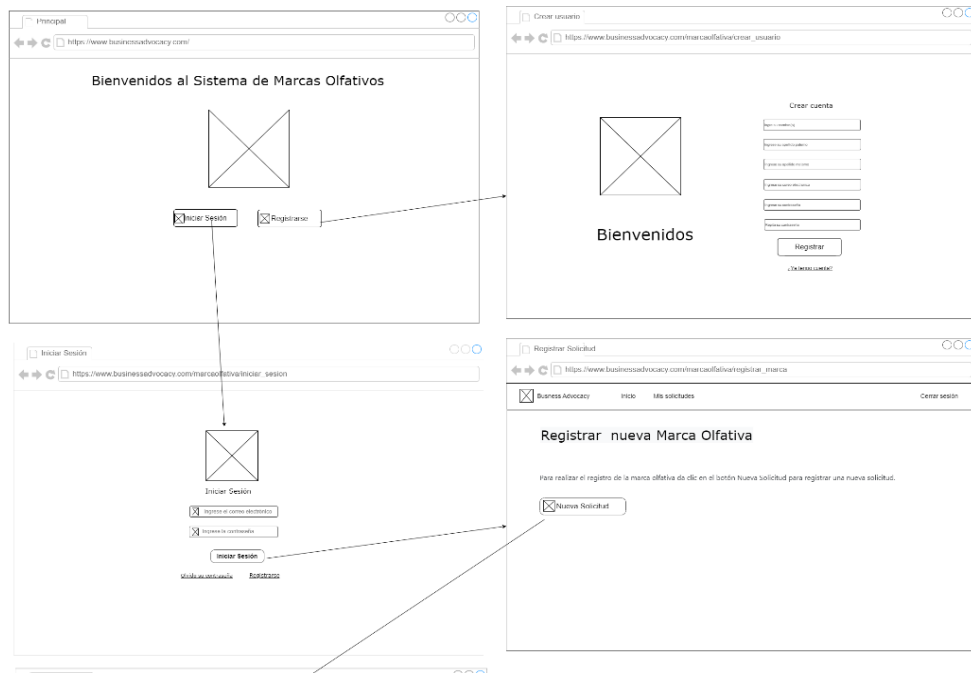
Principal

https://www.businessadvocacy.com/

Bienvenidos al Sistema de Marcas Olfativos

Iniciar Sesión

Registrarse

Crear usuario

https://www.businessadvocacy.com/marcaolfativa/crear_usuario

Crear cuenta

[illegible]

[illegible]

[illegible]

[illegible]

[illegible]

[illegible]

Bienvenidos

Registrar

¿Ya tienes cuenta?

Iniciar Sesión

https://www.businessadvocacy.com/marcaolfativa/iniciar_sesion

Iniciar Sesión

Ingrese el correo electrónico

Ingrese la contraseña

Iniciar Sesión

Olvidé mi contraseña

Registrarse

Registrar Solicitud

https://www.businessadvocacy.com/marcaolfativa/registrar_marca

Business Advocacy

Inicio

Mis solicitudes

Cerrar sesión

Registrar nueva Marca Olfativa

Para realizar el registro de la marca olfativa da clic en el botón Nueva Solicitud para registrar una nueva solicitud.

Nueva Solicitud